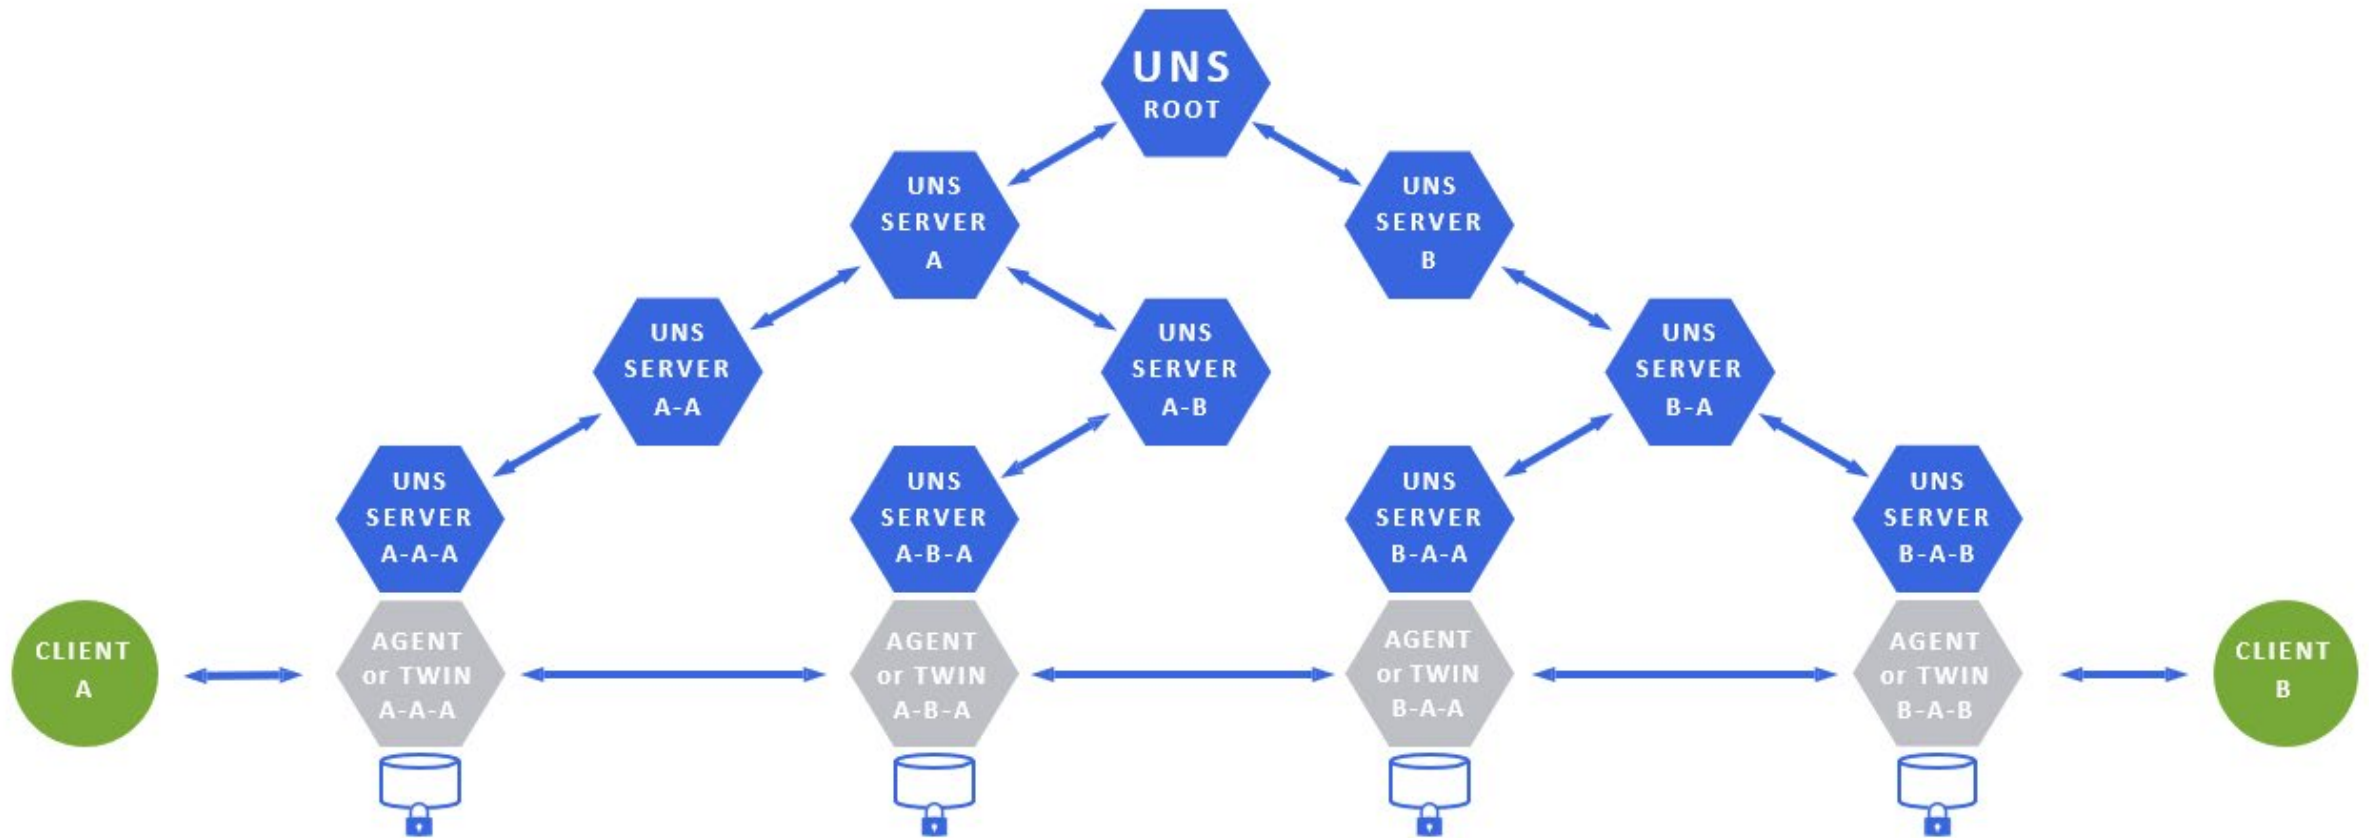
UNS ROOT

UNS SERVER A

UNS SERVER B

UNS SERVER A-A

UNS SERVER A-B

UNS SERVER B-A

UNS SERVER A-A-A

UNS SERVER A-B-A

UNS SERVER B-A-A

UNS SERVER B-A-B

CLIENT A

AGENT or TWIN A-A-A

AGENT or TWIN A-B-A

AGENT or TWIN B-A-A

AGENT or TWIN B-A-B

CLIENT B